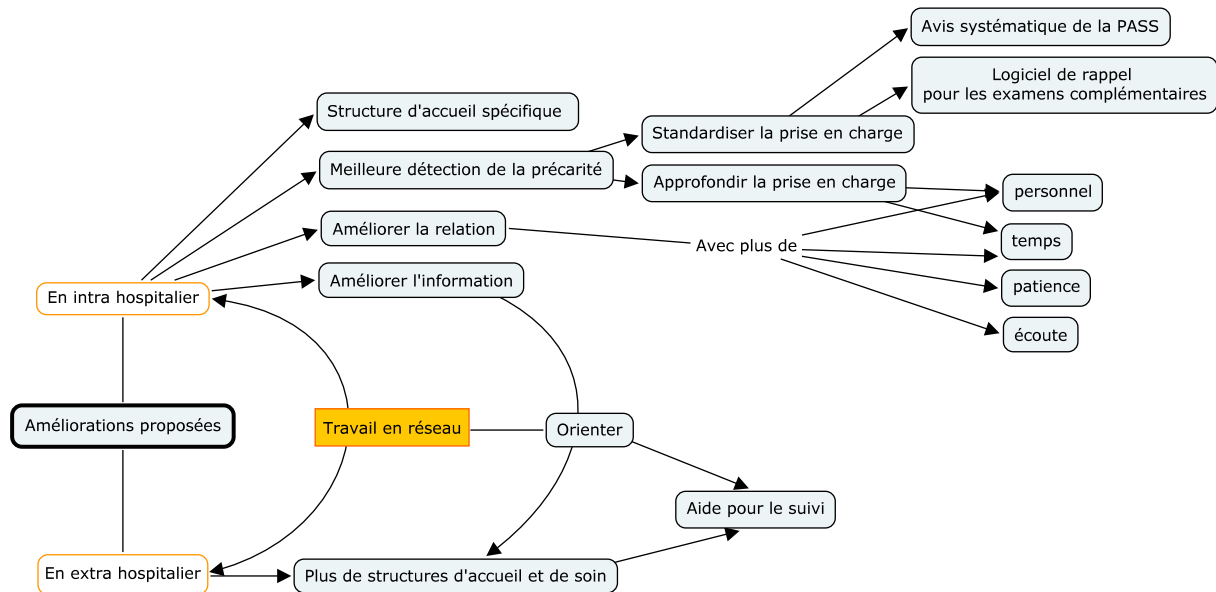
Améliorations proposées

En intra hospitalier

Structure d'accueil spécifique

Meilleure détection de la précarité

Standardiser la prise en charge

Avis systématique de la PASS

Logiciel de rappel pour les examens complémentaires

Approfondir la prise en charge

Améliorer la relation

Avec plus de

personnel

temps

patience

écoute

Améliorer l'information

Travail en réseau

Orienter

Aide pour le suivi

En extra hospitalier

Plus de structures d'accueil et de soin